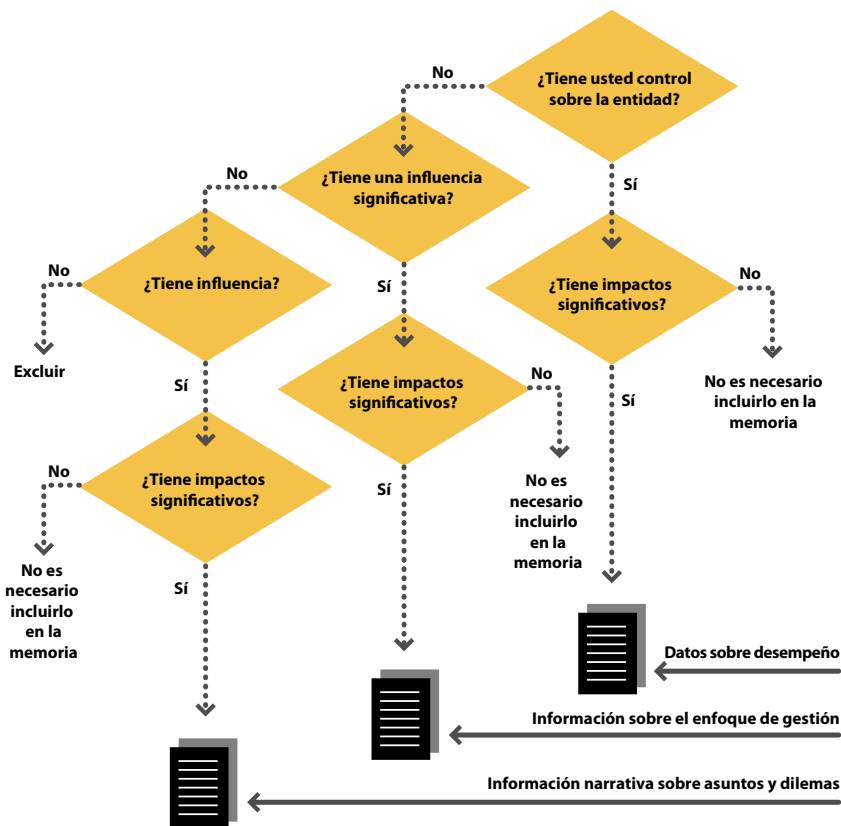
¿Tiene usted control sobre la entidad?

No

Sí

¿Tiene una influencia significativa?

No

Sí

¿Tiene impactos significativos?

No

No es necesario incluirlo en la memoria

Sí

¿Tiene influencia?

No

Excluir

Sí

¿Tiene impactos significativos?

No

No es necesario incluirlo en la memoria

Sí

¿Tiene impactos significativos?

No

No es necesario incluirlo en la memoria

Sí

¿Tiene impactos significativos?

No

No es necesario incluirlo en la memoria

Sí

Datos sobre desempeño

Información sobre el enfoque de gestión

Información narrativa sobre asuntos y dilemas